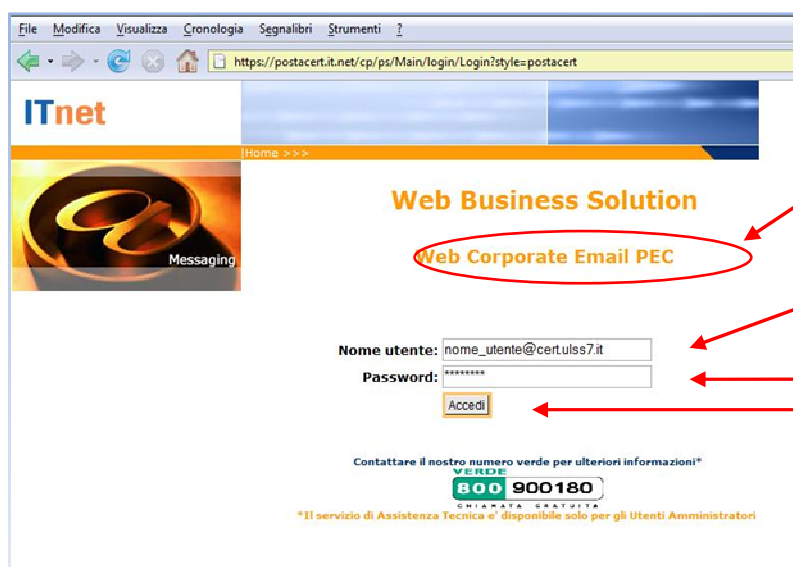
File Modifica Visualizza Cronologia Segnalibri Strumenti ?

https://postacert.it.net/cp/ps/Main/login/Login?style=postacert

ITnet

Home >>>

Messaging

Web Business Solution

Web Corporate Email PEC

Nome utente: nome_utente@cert.ulss7.it

Password: ********

Accedi

Contattare il nostro numero verde per ulteriori informazioni*

VERDE 800 900180 CHIAMATA GRATUITA

*Il servizio di Assistenza Tecnica e' disponibile solo per gli Utenti Amministratori